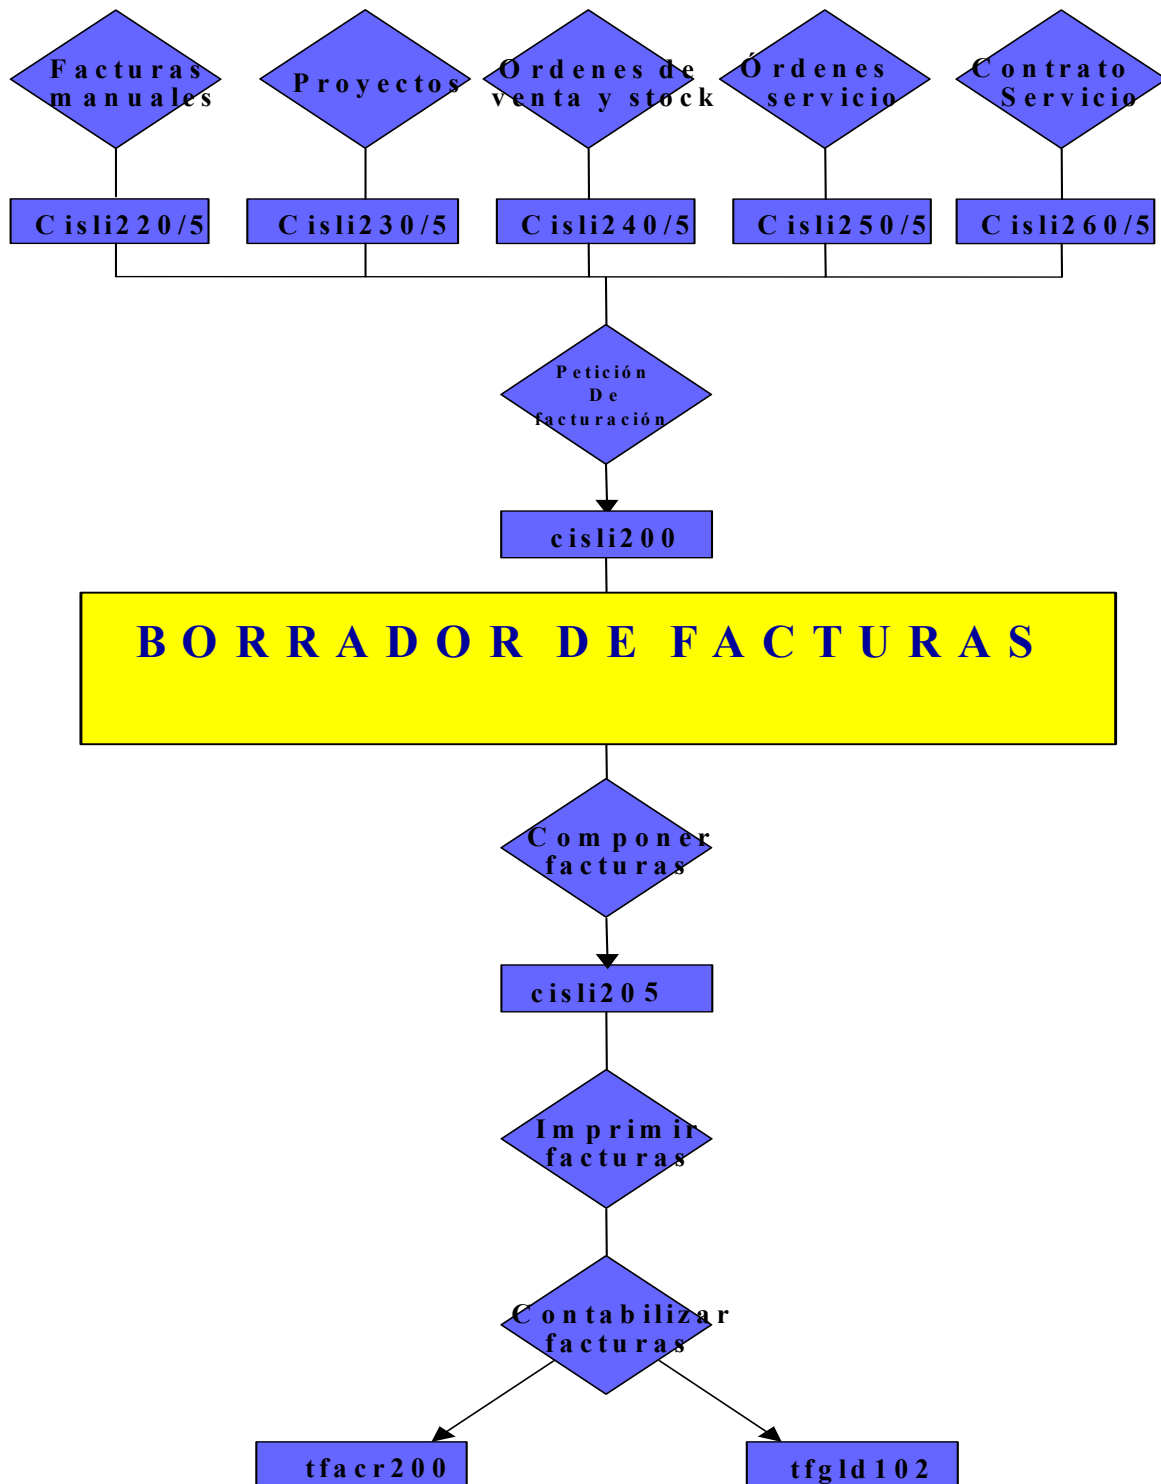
Facturas manuales

Proyectos

Ordenes de venta y stock

Órdenes servicio

Contrato Servicio

Cisli220/5

Cisli230/5

Cisli240/5

Cisli250/5

Cisli260/5

Petición De facturación

cisli200

BORRADOR DE FACTURAS

Componer facturas

cisli205

Imprimir facturas

Contabilizar facturas

tfacr200

tfgld102